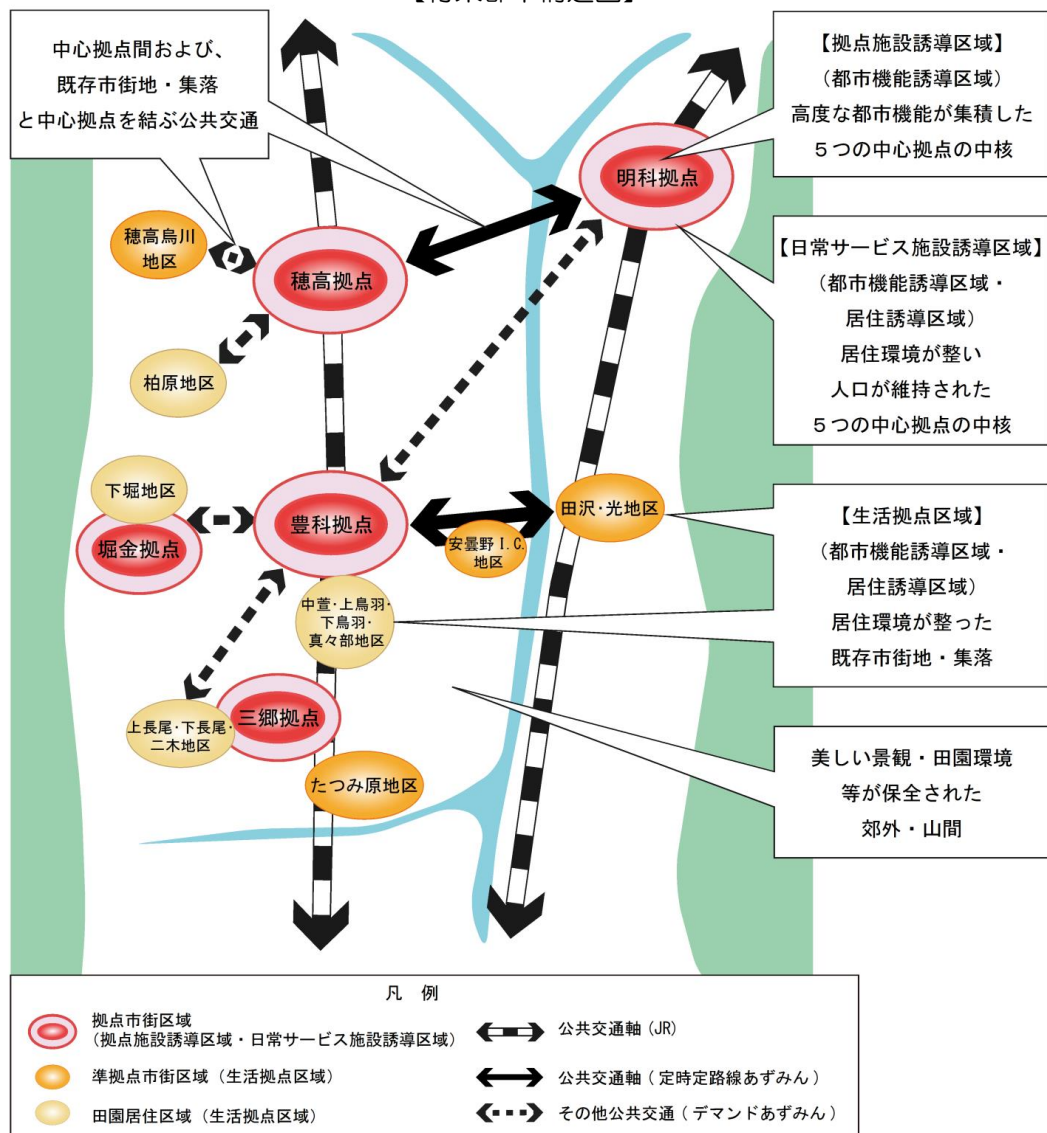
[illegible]

中心拠点間および、既存市街地・集落と中心拠点を結ぶ公共交通

【拠点施設誘導区域】
（都市機能誘導区域）
高度な都市機能が集積した
５つの中心拠点の中核

明科拠点

穂高烏川地区

穂高拠点

【日常サービス施設誘導区域】
（都市機能誘導区域・居住誘導区域）
居住環境が整い
人口が維持された
５つの中心拠点の中核

柏原地区

下堀地区

堀金拠点

豊科拠点

田沢・光地区

安曇野I.C.地区

【生活拠点区域】
（都市機能誘導区域・居住誘導区域）
居住環境が整った
既存市街地・集落

中萱・上鳥羽・下鳥羽・真々部地区

上長尾・下長尾・二木地区

三郷拠点

たつみ原地区

美しい景観・田園環境
等が保全された
郊外・山間

凡　例

拠点市街区域
（拠点施設誘導区域・日常サービス施設誘導区域）

公共交通軸（JR）

準拠点市街区域（生活拠点区域）

公共交通軸（定時定路線あずみん）

田園居住区域（生活拠点区域）

その他公共交通（デマンドあずみん）